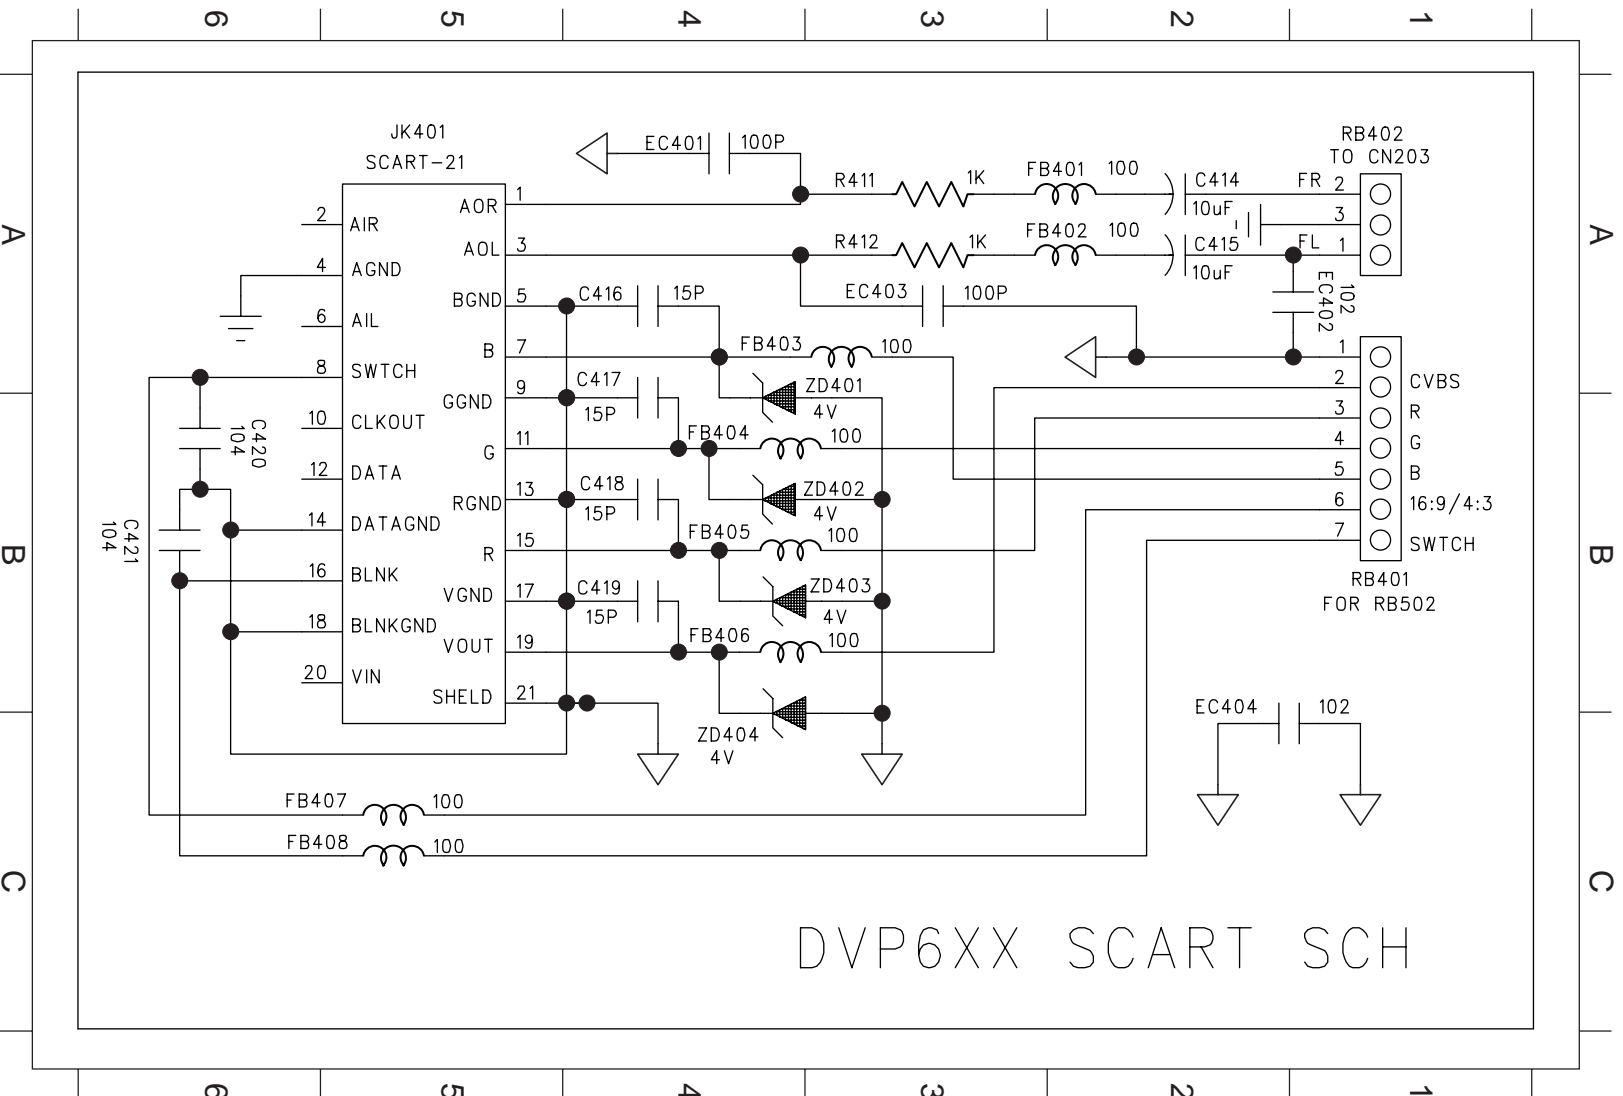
6 5 4 3 2 1

A B C

JK401
SCART-21

2 AIR
4 AGND
6 AIL
8 SWTCH
10 CLKOUT
12 DATA
14 DATAGND
16 BLNK
18 BLNKGND
20 VIN

AOR 1
AOL 3
BGND 5
B 7
GGND 9
G 11
RGND 13
R 15
VGND 17
VOUT 19
SHELD 21

EC401 100P
R411 1K
FB401 100
C414 10uF
R412 1K
FB402 100
C415 10uF
EC403 100P
EC402 102

RB402
TO CN203
FR 2
3
FL 1

C416 15P
C417 15P
C418 15P
C419 15P
FB403 100
FB404 100
FB405 100
FB406 100
ZD401 4V
ZD402 4V
ZD403 4V
ZD404 4V

C420 104
C421 104

1
2 CVBS
3 R
4 G
5 B
6 16:9/4:3
7 SWTCH
RB401
FOR RB502

EC404 102

FB407 100
FB408 100

DVP6XX SCART SCH

6 5 4 3 2 1